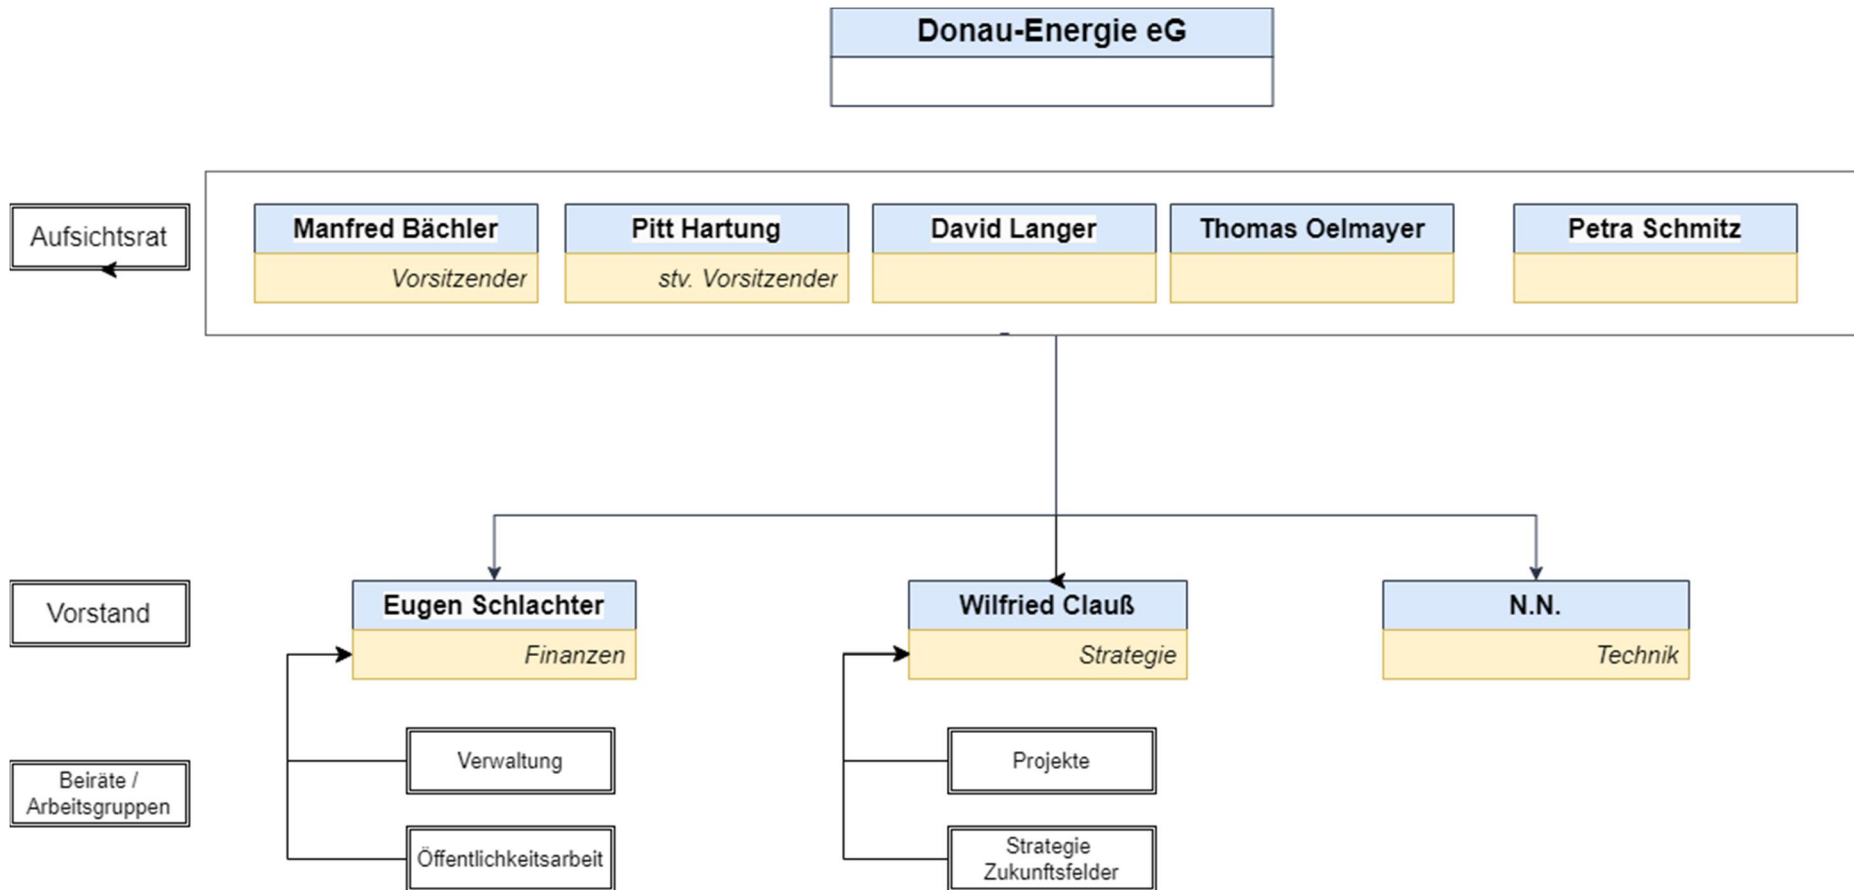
Donau-Energie eG

Aufsichtsrat

Manfred Bächler
Vorsitzender

Pitt Hartung
stv. Vorsitzender

David Langer

Thomas Oelmayer

Petra Schmitz

Vorstand

Eugen Schlachter
Finanzen

Wilfried Clauß
Strategie

N.N.
Technik

Beiräte / Arbeitsgruppen

Verwaltung

Öffentlichkeitsarbeit

Projekte

Strategie Zukunftsfelder